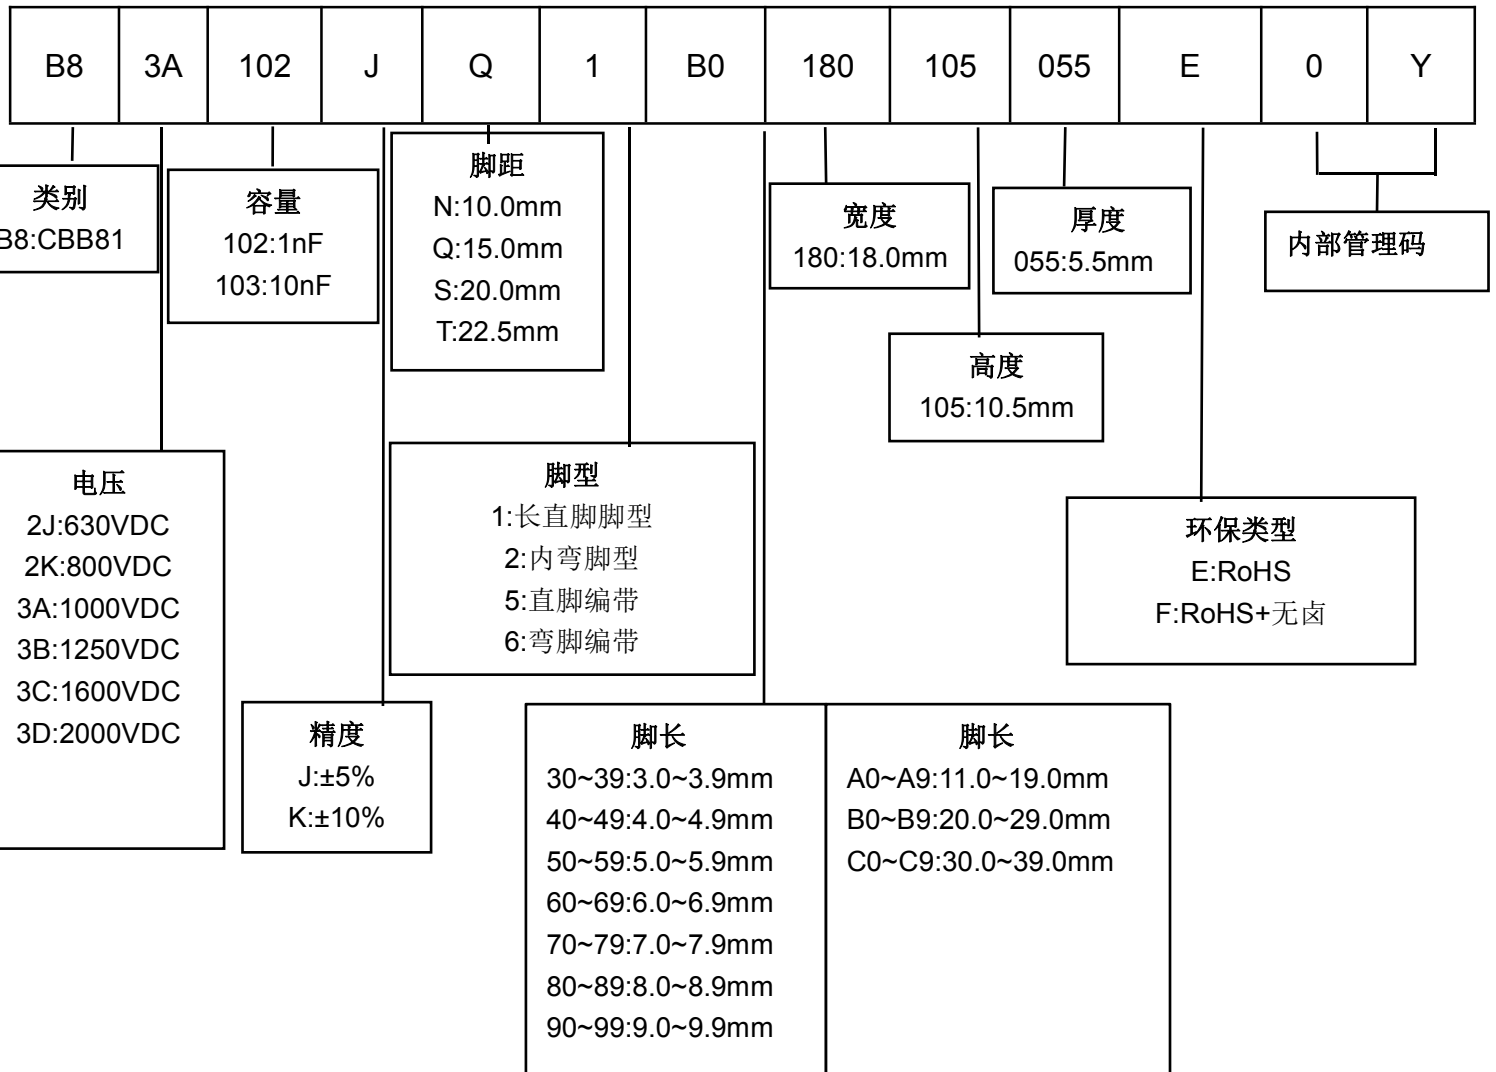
| B8 | 3A | 102 | J | Q | 1 | B0 | 180 | 105 | 055 | E | 0 | Y |
|---|---|---|---|---|---|---|---|---|---|---|---|---|

类别
B8:CBB81

容量
102:1nF
103:10nF

脚距
N:10.0mm
Q:15.0mm
S:20.0mm
T:22.5mm

宽度
180:18.0mm

厚度
055:5.5mm

内部管理码

高度
105:10.5mm

电压
2J:630VDC
2K:800VDC
3A:1000VDC
3B:1250VDC
3C:1600VDC
3D:2000VDC

脚型
1:长直脚脚型
2:内弯脚型
5:直脚编带
6:弯脚编带

环保类型
E:RoHS
F:RoHS+无卤

精度
J:±5%
K:±10%

脚长
30~39:3.0~3.9mm
40~49:4.0~4.9mm
50~59:5.0~5.9mm
60~69:6.0~6.9mm
70~79:7.0~7.9mm
80~89:8.0~8.9mm
90~99:9.0~9.9mm

脚长
A0~A9:11.0~19.0mm
B0~B9:20.0~29.0mm
C0~C9:30.0~39.0mm